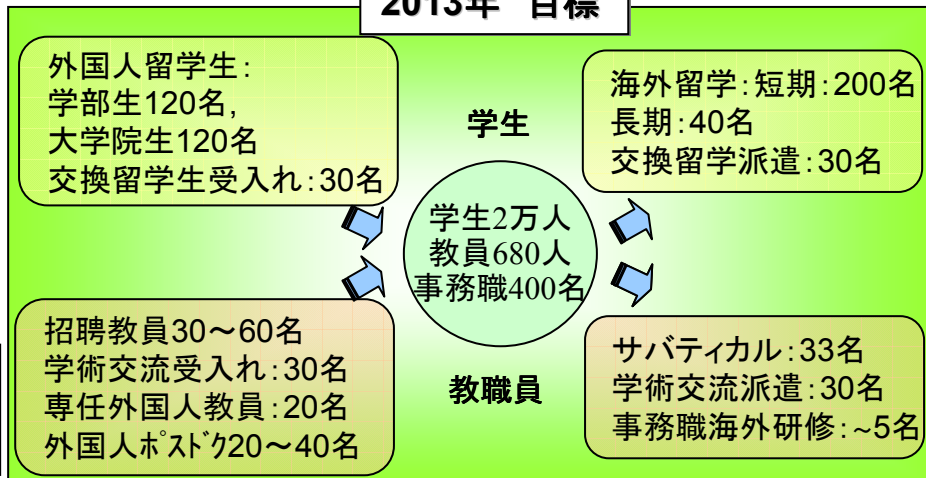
2013年 目標

外国人留学生:
学部生120名,
大学院生120名
交換留学生受入れ:30名

学生

海外留学:短期:200名
長期:40名
交換留学派遣:30名

学生2万人
教員680人
事務職400名

招聘教員30～60名
学術交流受入れ:30名
専任外国人教員:20名
外国人ﾎﾟｽﾄﾞｸ20～40名

教職員

サバティカル:33名
学術交流派遣:30名
事務職海外研修:~5名